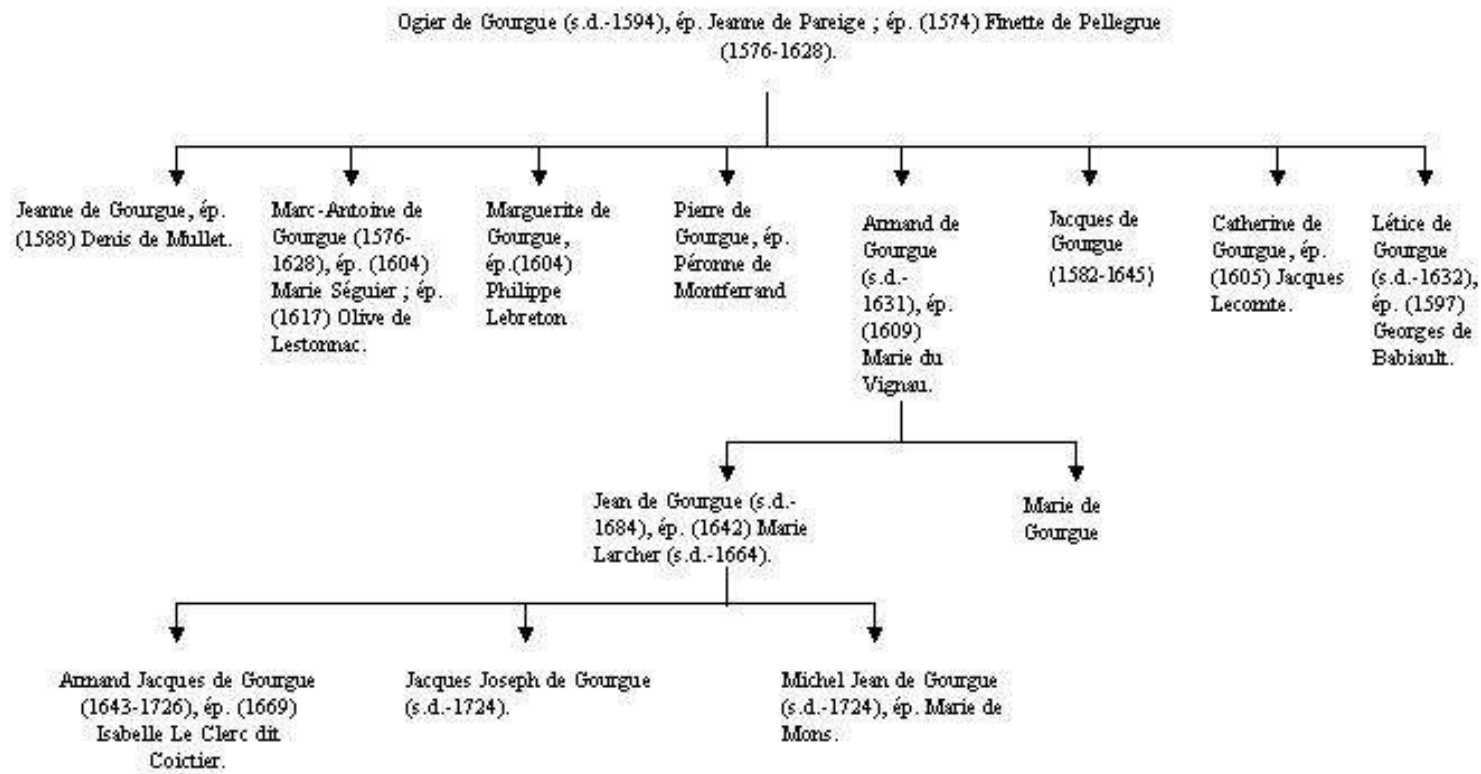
Ogier de Gourgue (s.d.-1594), ép. Jeanne de Pareige ; ép. (1574) Finette de Pellegrue (1576-1628).

Jeanne de Gourgue, ép. (1588) Denis de Mullet.

Marc-Antoine de Gourgue (1576-1628), ép. (1604) Marie Séguier ; ép. (1617) Olive de Lestonnac.

Marguerite de Gourgue, ép.(1604) Philippe Lebreton

Pierre de Gourgue, ép. Péronne de Montferrand

Armand de Gourgue (s.d.-1631), ép. (1609) Marie du Vignau.

Jacques de Gourgue (1582-1645)

Catherine de Gourgue, ép. (1605) Jacques Lecomte.

Létice de Gourgue (s.d.-1632), ép. (1597) Georges de Babiault.

Jean de Gourgue (s.d.-1684), ép. (1642) Marie Larcher (s.d.-1664).

Marie de Gourgue

Armand Jacques de Gourgue (1643-1726), ép. (1669) Isabelle Le Clerc dit Coictier.

Jacques Joseph de Gourgue (s.d.-1724).

Michel Jean de Gourgue (s.d.-1724), ép. Marie de Mons.